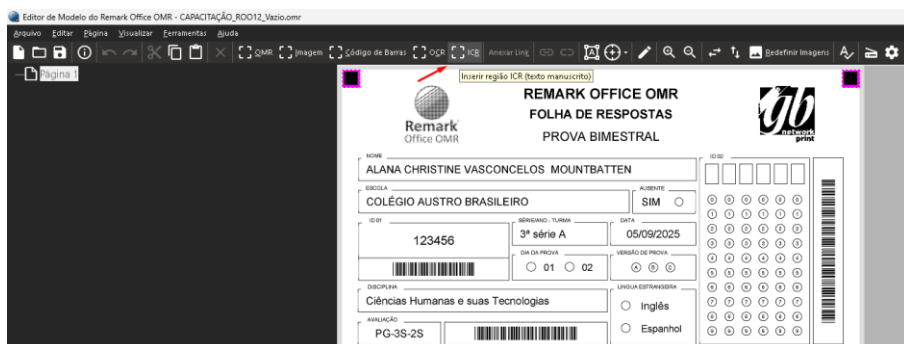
Editor de Modelo do Remark Office OMR - CAPACITAÇÃO_ROO12_Vazio.omr

Arquivo Editar Página Visualizar Ferramentas Ajuda

OMR Imagem Código de Barras OCR ICR Anexar Link Redefinir Imagens

Inserir região ICR (texto manuscrito)

Página 1

Remark Office OMR

REMARK OFFICE OMR
FOLHA DE RESPOSTAS
PROVA BIMESTRAL

gb network print

NOME
ALANA CHRISTINE VASCONCELOS MOUNTBATTEN

ID 02

ESCOLA
COLÉGIO AUSTRO BRASILEIRO

AUSENTE
SIM ○

ID 01
123456

SERIADO - TURMA
3ª série A

DATA
05/09/2025

DIA DA PROVA
○ 01 ○ 02

VERSÃO DE PROVA
Ⓐ Ⓑ Ⓒ

DISCIPLINA
Ciências Humanas e suas Tecnologias

LINGUA ESTRANGEIRA
○ Inglês
○ Espanhol

AVALIAÇÃO
PG-3S-2S

⓪ ⓪ ⓪ ⓪ ⓪ ⓪
① ① ① ① ① ①
② ② ② ② ② ②
③ ③ ③ ③ ③ ③
④ ④ ④ ④ ④ ④
⑤ ⑤ ⑤ ⑤ ⑤ ⑤
⑥ ⑥ ⑥ ⑥ ⑥ ⑥
⑦ ⑦ ⑦ ⑦ ⑦ ⑦
⑧ ⑧ ⑧ ⑧ ⑧ ⑧
⑨ ⑨ ⑨ ⑨ ⑨ ⑨